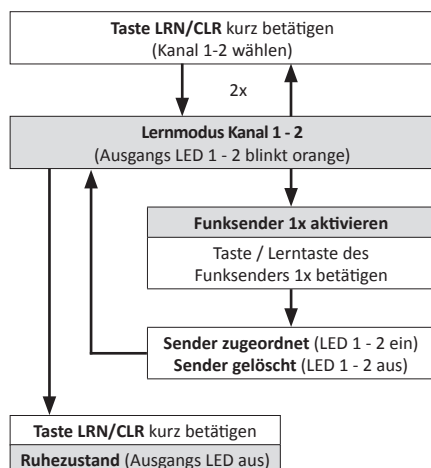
**Taste LRN/CLR** kurz betätigen
(Kanal 1-2 wählen)

2x

**Lernmodus Kanal 1 - 2**
(Ausgangs LED 1 - 2 blinkt orange)

**Funksender 1x aktivieren**

Taste / Lerntaste des Funksenders 1x betätigen

**Sender zugeordnet** (LED 1 - 2 ein)
**Sender gelöscht** (LED 1 - 2 aus)

**Taste LRN/CLR** kurz betätigen

**Ruhezustand** (Ausgangs LED aus)